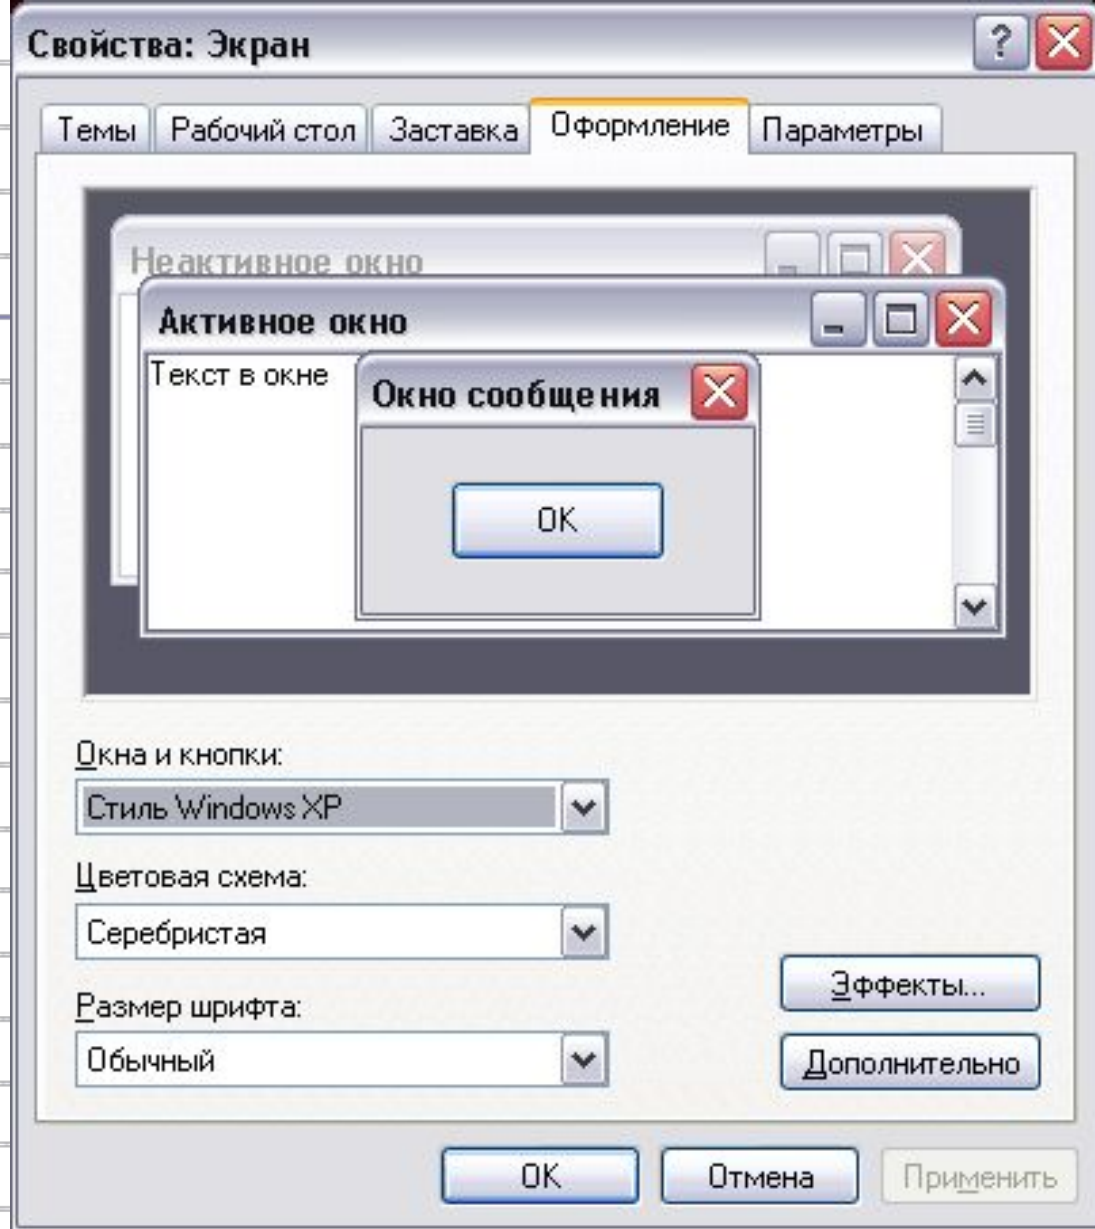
Свойства: Экран

Темы | Рабочий стол | Заставка | Оформление | Параметры

Неактивное окно

Активное окно

Текст в окне

Окно сообщения

OK

Окна и кнопки:

Стиль Windows XP

Цветовая схема:

Серебристая

Размер шрифта:

Обычный

Эффекты...

Дополнительно

OK | Отмена | Применить